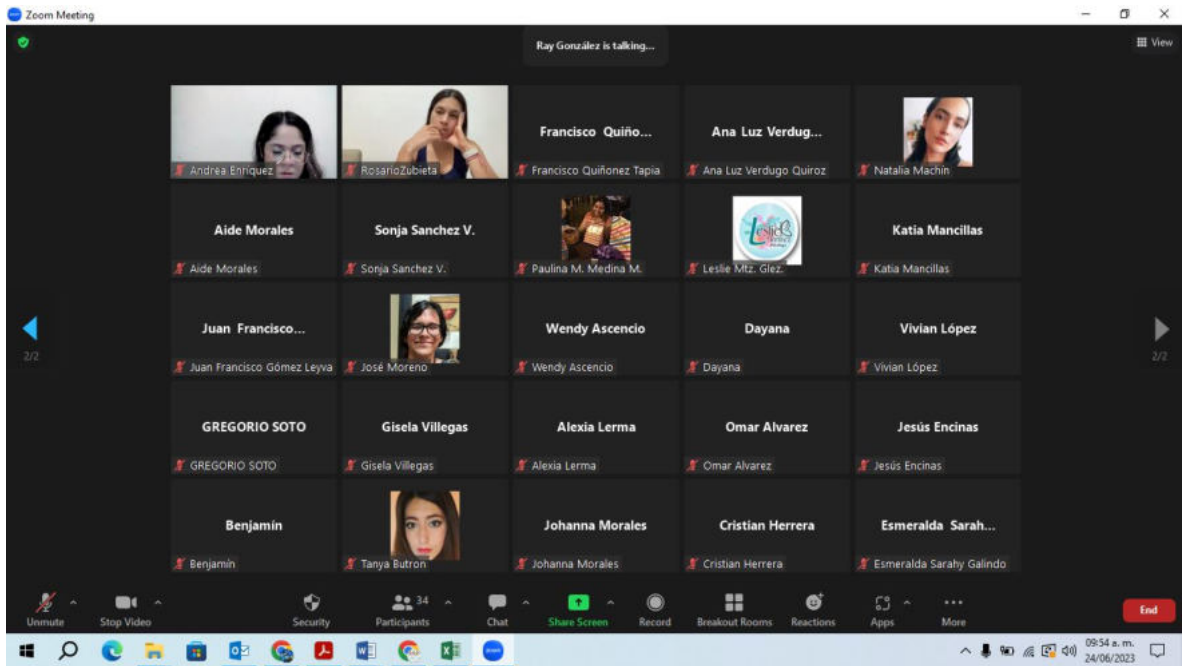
Zoom Meeting

Ray González is talking...

View

Andrea Enriquez
RosarioZubieta
Francisco Quiño...
Francisco Quiñonez Tapia
Ana Luz Verdug...
Ana Luz Verdugo Quiroz
Natalia Machin

Aide Morales
Aide Morales
Sonja Sanchez V.
Sonja Sanchez V.
Paulina M. Medina M.
Leslie
Leslie Mtz. Glez.
Katia Mancillas
Katia Mancillas

Juan Francisco...
Juan Francisco Gómez Leyva
José Moreno
Wendy Ascencio
Wendy Ascencio
Dayana
Dayana
Vivian López
Vivian López

GREGORIO SOTO
GREGORIO SOTO
Gisela Villegas
Gisela Villegas
Alexia Lerma
Alexia Lerma
Omar Alvarez
Omar Alvarez
Jesús Encinas
Jesús Encinas

Benjamín
Benjamín
Tanya Butron
Johanna Morales
Johanna Morales
Cristian Herrera
Cristian Herrera
Esmeralda Sarah...
Esmeralda Sarahy Galindo

2/2
2/2

Unmute
Stop Video
Security
34
Participants
Chat
Share Screen
Record
Breakout Rooms
Reactions
Apps
More
End

09:54 a. m.
24/06/2023